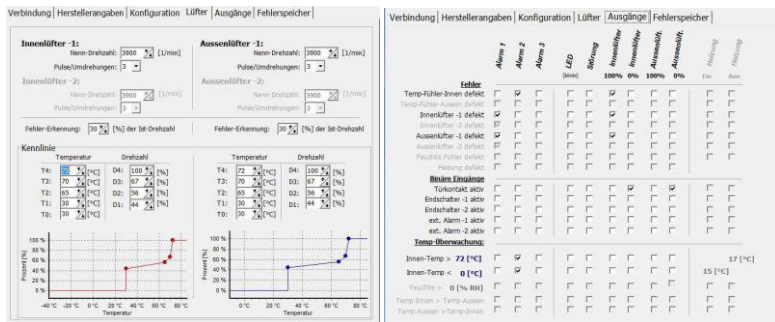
Verbindung | Herstellerangaben | Konfiguration | Lüfter | Ausgänge | Fehlerspeicher

Innenlüfter -1:
Nenn-Drehzahl: 3900 [1/min]
Pulse/Umdrehungen: 3

Innenlüfter -2:
Nenn-Drehzahl: 3900 [1/min]
Pulse/Umdrehungen: 3

Aussenlüfter -1:
Nenn-Drehzahl: 3900 [1/min]
Pulse/Umdrehungen: 3

Aussenlüfter -2:
Nenn-Drehzahl: 3900 [1/min]
Pulse/Umdrehungen: 3

Fehler-Erkennung: 30 [%] der Ist-Drehzahl

Fehler-Erkennung: 30 [%] der Ist-Drehzahl

Kennlinie

| | Temperatur | | Drehzahl |
|---|---|---|---|
| T4: | 72 [°C] | D4: | 100 [%] |
| T3: | 70 [°C] | D3: | 67 [%] |
| T2: | 65 [°C] | D2: | 56 [%] |
| T1: | 30 [°C] | D1: | 44 [%] |
| T0: | 30 [°C] | | |

| | Temperatur | | Drehzahl |
|---|---|---|---|
| T4: | 72 [°C] | D4: | 100 [%] |
| T3: | 70 [°C] | D3: | 67 [%] |
| T2: | 65 [°C] | D2: | 56 [%] |
| T1: | 30 [°C] | D1: | 44 [%] |
| T0: | 30 [°C] | | |

100 %
80 %
60 %
40 %
20 %
0 %
Prozent [%]
-40 °C -20 °C 0 °C 20 °C 40 °C 60 °C 80 °C
Temperatur

100 %
80 %
60 %
40 %
20 %
0 %
Prozent [%]
0 °C 20 °C 40 °C 60 °C
Temperatur

Verbindung | Herstellerangaben | Konfiguration | Lüfter | Ausgänge | Fehlerspeicher

Alarm 1 | Alarm 2 | Alarm 3 | LED (blink) | Störung | Innenlüfter 100% | Innenlüfter 0% | Aussenlüft. 100% | Aussenlüft. 0% | Heizung Ein | Heizung Aus

Fehler
Temp-Fühler-Innen defekt
Temp-Fühler-Aussen defekt
Innenlüfter -1 defekt
Innenlüfter -2 defekt
Aussenlüfter -1 defekt
Aussenlüfter -2 defekt
Feuchte Fühler defekt
Heizung defekt

Binäre Eingänge
Türkontakt aktiv
Endschalter -1 aktiv
Endschalter -2 aktiv
ext. Alarm -1 aktiv
ext. Alarm -2 aktiv

Temp-Überwachung:
Innen-Temp > 72 [°C]
Innen-Temp < 0 [°C]
Feuchte > 0 [% RH]
Temp-Innen > Temp-Aussen
Temp-Aussen > Temp-Innen

17 [°C]
15 [°C]